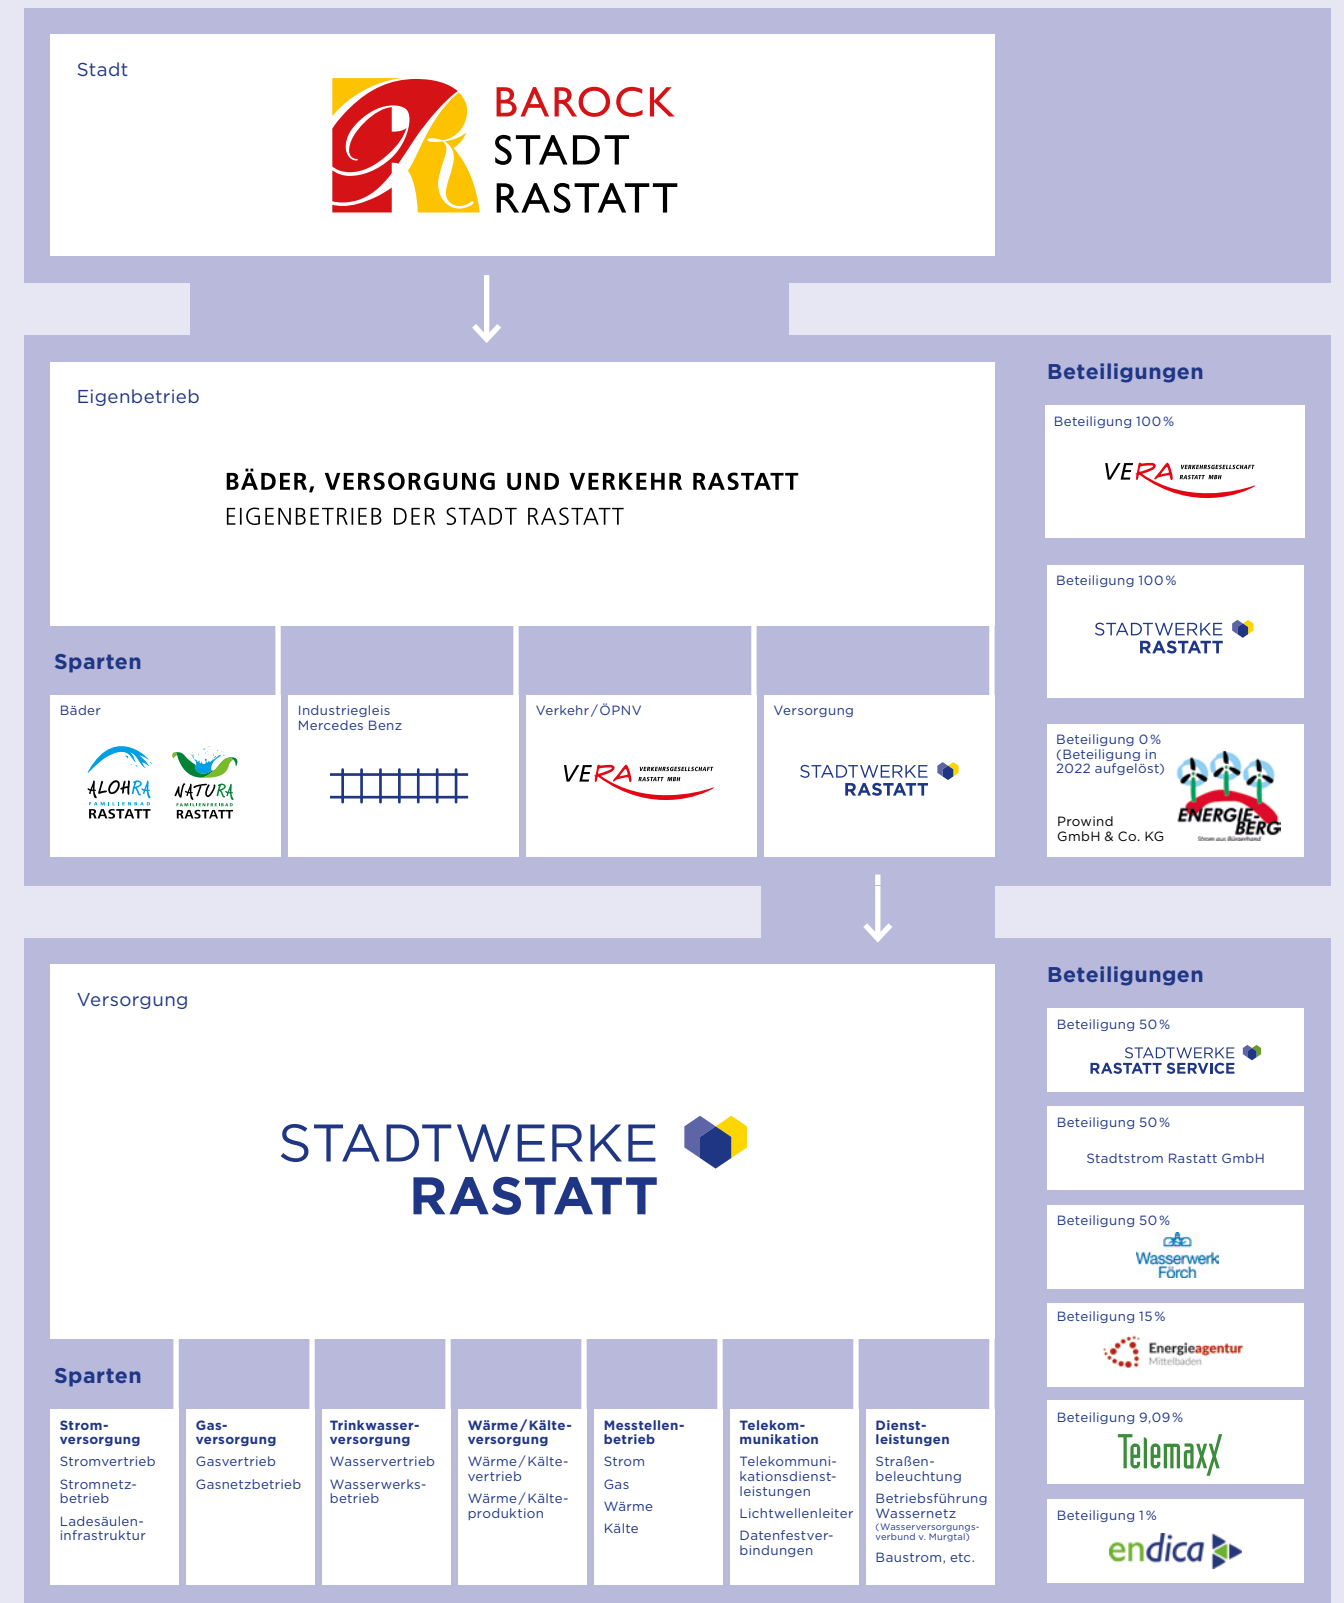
Stadt

BAROCK STADT RASTATT

Eigenbetrieb

BÄDER, VERSORGUNG UND VERKEHR RASTATT
EIGENBETRIEB DER STADT RASTATT

Beteiligungen

Beteiligung 100 %
VERA VERKEHRSGESELLSCHAFT RASTATT MBH

Beteiligung 100 %
STADTWERKE RASTATT

Beteiligung 0 % (Beteiligung in 2022 aufgelöst)
Prowind GmbH & Co. KG
ENERGIE-BERG

Sparten

Bäder
ALOHRA FAMILIENBAD RASTATT
NATURA FAMILIENFREIBAD RASTATT

Industriegleis Mercedes Benz

Verkehr / ÖPNV
VERA VERKEHRSGESELLSCHAFT RASTATT MBH

Versorgung
STADTWERKE RASTATT

Versorgung

STADTWERKE RASTATT

Beteiligungen

Beteiligung 50 %
STADTWERKE RASTATT SERVICE

Beteiligung 50 %
Stadtstrom Rastatt GmbH

Beteiligung 50 %
Wasserwerk Förch

Beteiligung 15 %
Energieagentur Mittelbaden

Beteiligung 9,09 %
Telemaxx

Beteiligung 1 %
endica

Sparten

Stromversorgung
Stromvertrieb
Stromnetzbetrieb
Ladesäuleninfrastruktur

Gasversorgung
Gasvertrieb
Gasnetzbetrieb

Trinkwasserversorgung
Wasservertrieb
Wasserwerksbetrieb

Wärme / Kälteversorgung
Wärme / Kältevertrieb
Wärme / Kälteproduktion

Messstellenbetrieb
Strom
Gas
Wärme
Kälte

Telekommunikation
Telekommunikationsdienstleistungen
Lichtwellenleiter
Datenfestverbindungen

Dienstleistungen
Straßenbeleuchtung
Betriebsführung Wassernetz (Wasserversorgungsverbund v. Murgtal)
Baustrom, etc.